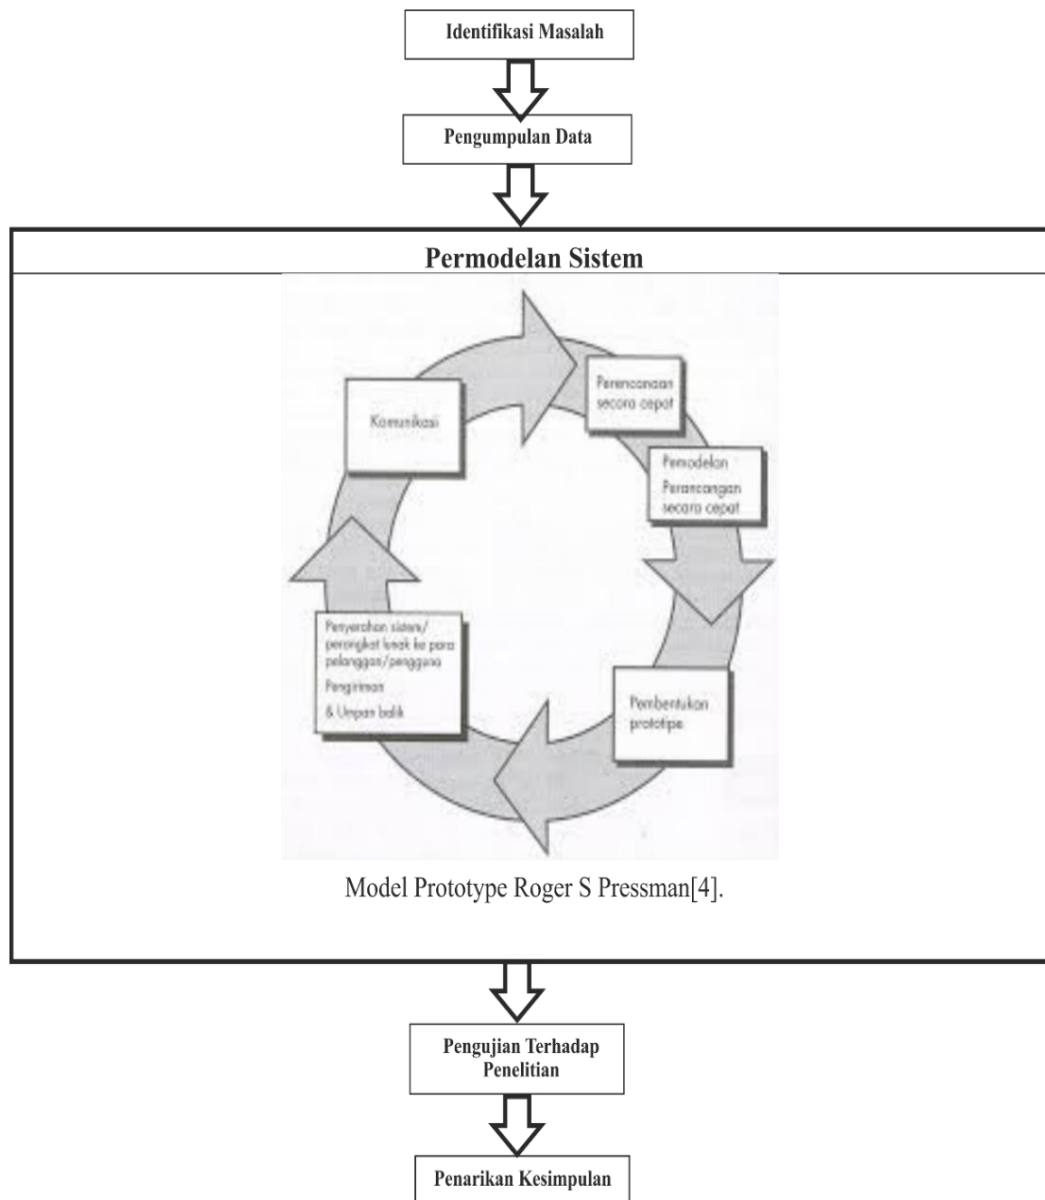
Identifikasi Masalah

Pengumpulan Data

Permodelan Sistem

Komunikasi

Perencanaan secara cepat

Pemodelan
Perancangan secara cepat

Pembentukan prototipe

Penyerahan sistem/ perangkat lunak ke para pelanggan/pengguna
Pengiriman
& Umpan balik

Model Prototype Roger S Pressman[4].

Pengujian Terhadap Penelitian

Penarikan Kesimpulan